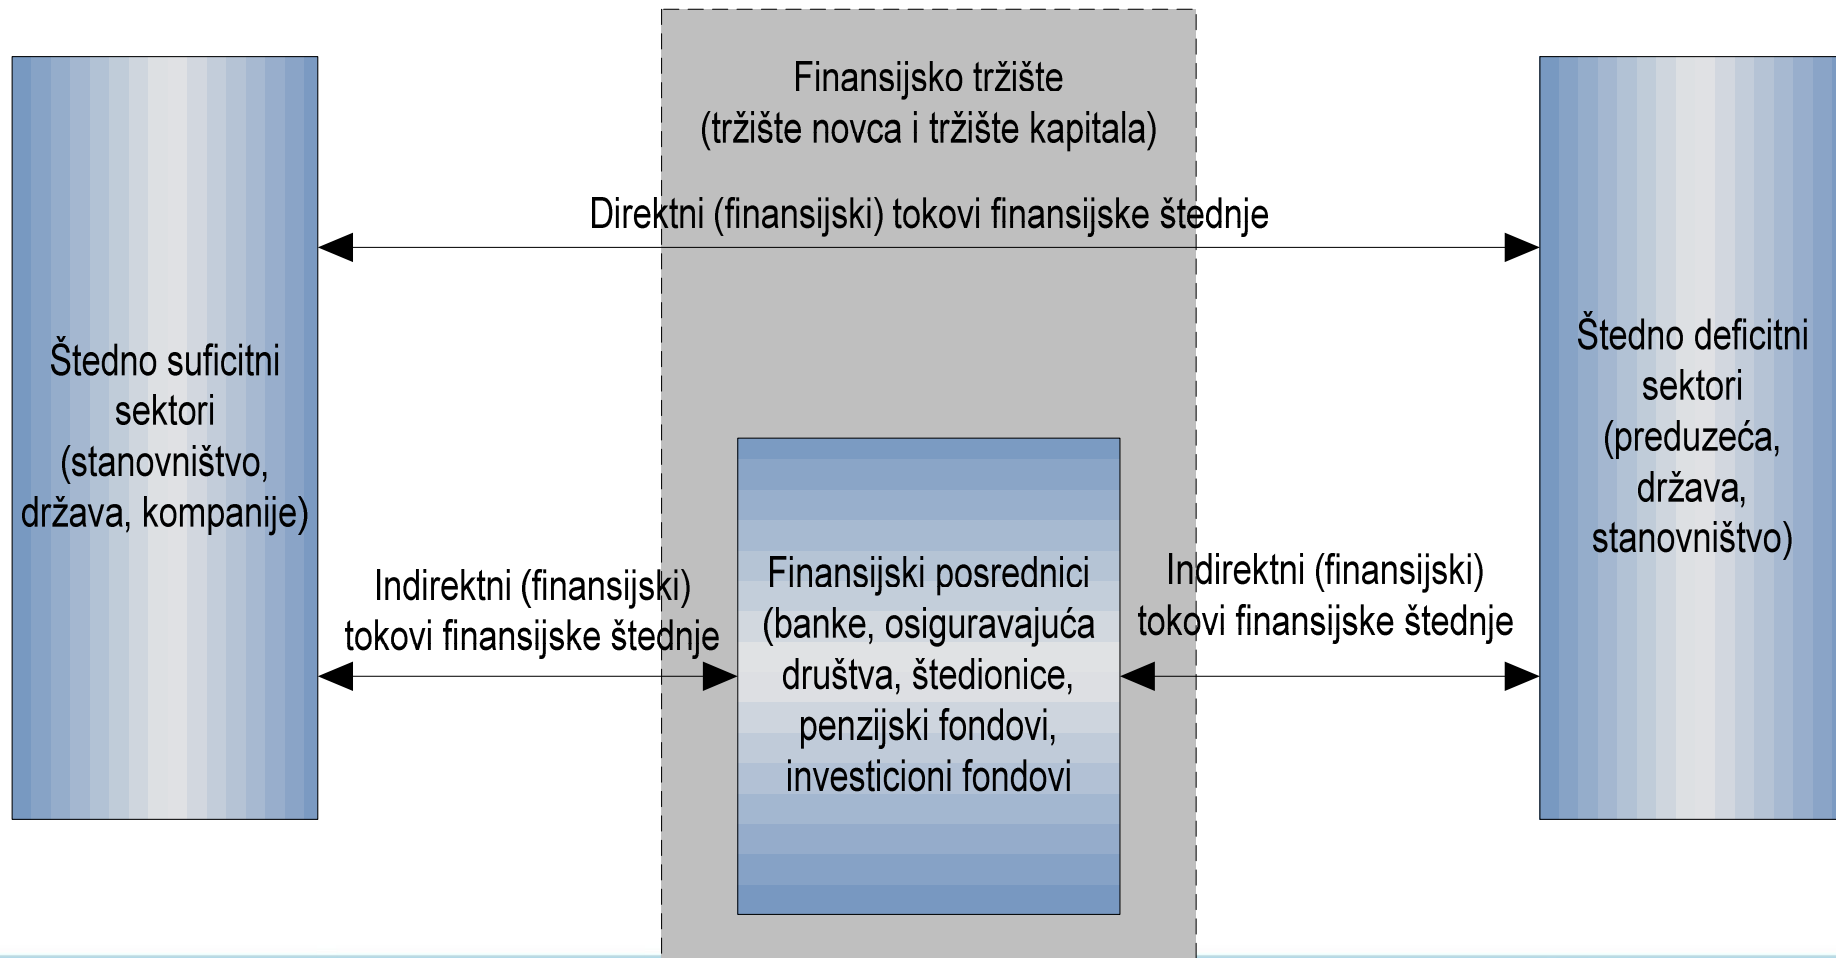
Finansijsko tržište
(tržište novca i tržište kapitala)

Direktni (finansijski) tokovi finansijske štednje

Štedno suficitni sektori (stanovništvo, država, kompanije)

Indirektni (finansijski) tokovi finansijske štednje

Finansijski posrednici (banke, osiguravajuća društva, štedionice, penzijski fondovi, investicioni fondovi

Indirektni (finansijski) tokovi finansijske štednje

Štedno deficitni sektori (preduzeća, država, stanovništvo)